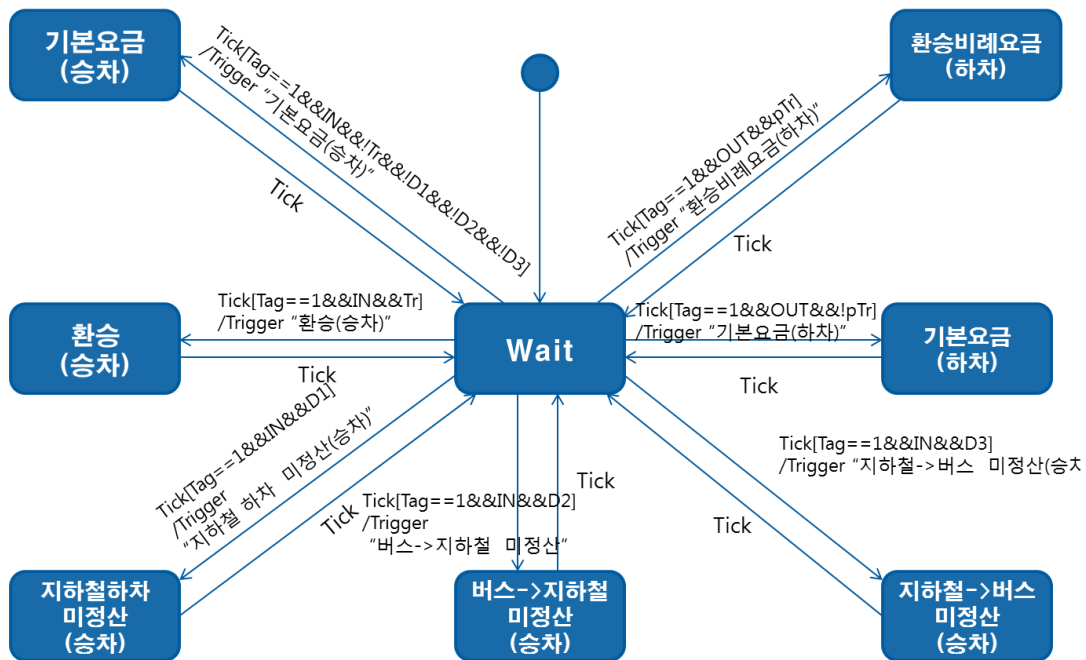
기본요금
(승차)

Tick[Tag==1&&IN&&!Tr&&!D1&&!D2&&!D3]
/Trigger "기본요금(승차)"

Tick

환승비례요금
(하차)

Tick[Tag==1&&OUT&&pTr]
/Trigger "환승비례요금(하차)"

Tick

환승
(승차)

Tick[Tag==1&&IN&&Tr]
/Trigger "환승(승차)"

Tick

Wait

Tick[Tag==1&&OUT&&!pTr]
/Trigger "기본요금(하차)"

기본요금
(하차)

Tick

Tick[Tag==1&&IN&&D1]
/Trigger
"지하철 하차 미정산(승차)"

Tick

Tick[Tag==1&&IN&&D2]
/Trigger
"버스->지하철 미정산"

Tick

Tick[Tag==1&&IN&&D3]
/Trigger "지하철->버스 미정산(승차

Tick

지하철하차
미정산
(승차)

버스->지하철
미정산
(승차)

지하철->버스
미정산
(승차)